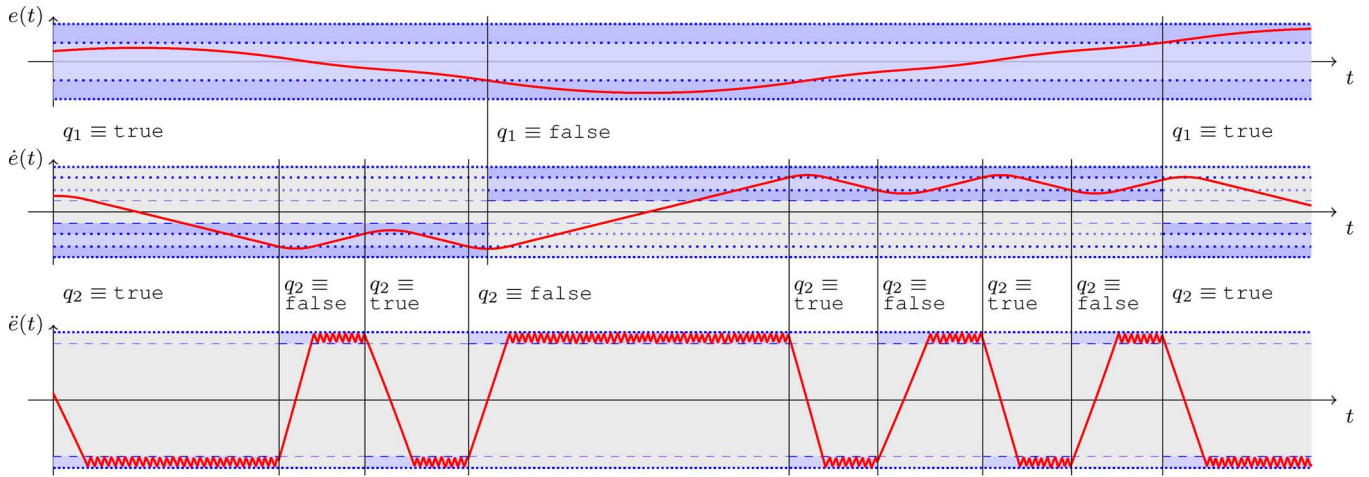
$e(t)$

$t$

$q_1 \equiv \texttt{true}$ $q_1 \equiv \texttt{false}$ $q_1 \equiv \texttt{true}$

$\dot{e}(t)$

$t$

$q_2 \equiv \texttt{true}$ $q_2 \equiv \texttt{false}$ $q_2 \equiv \texttt{true}$ $q_2 \equiv \texttt{false}$ $q_2 \equiv \texttt{true}$ $q_2 \equiv \texttt{false}$ $q_2 \equiv \texttt{true}$ $q_2 \equiv \texttt{false}$ $q_2 \equiv \texttt{true}$

$\ddot{e}(t)$

$t$